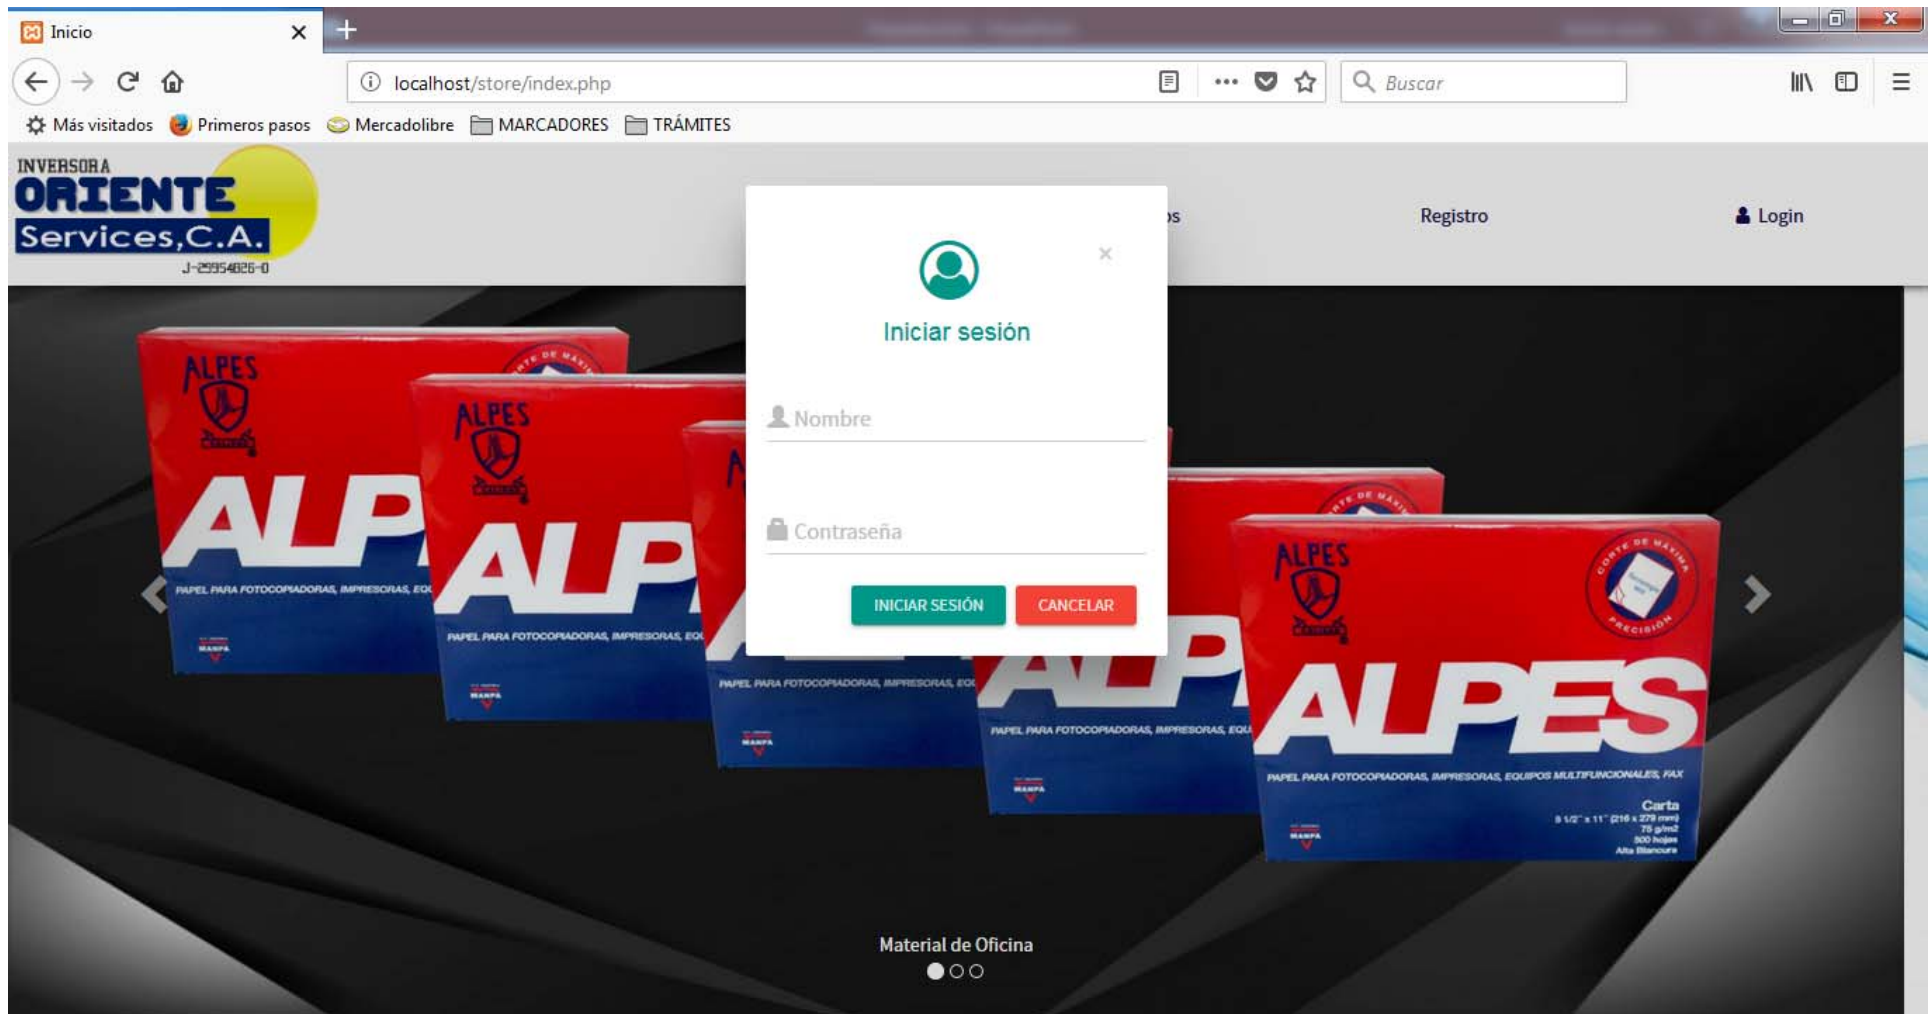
Inicio

localhost/store/index.php

Buscar

Más visitados Primeros pasos Mercadolibre MARCADORES TRÁMITES

INVERSORA ORIENTE Services,C.A.
J-29954826-0

os Registro Login

×

Iniciar sesión

Nombre

Contraseña

INICIAR SESIÓN CANCELAR

ALPES

ALPES

PAPEL PARA FOTOCOPIADORAS, IMPRESORAS, EQ

PAPEL PARA FOTOCOPIADORAS, IMPRESORAS, EQUIPOS MULTIFUNCIONALES, FAX

CORTE DE MÁXIMA PRECISIÓN

Carta
8 1/2" x 11" (216 x 279 mm)
75 g/m2
500 hojas
Alta Blancura

Material de Oficina